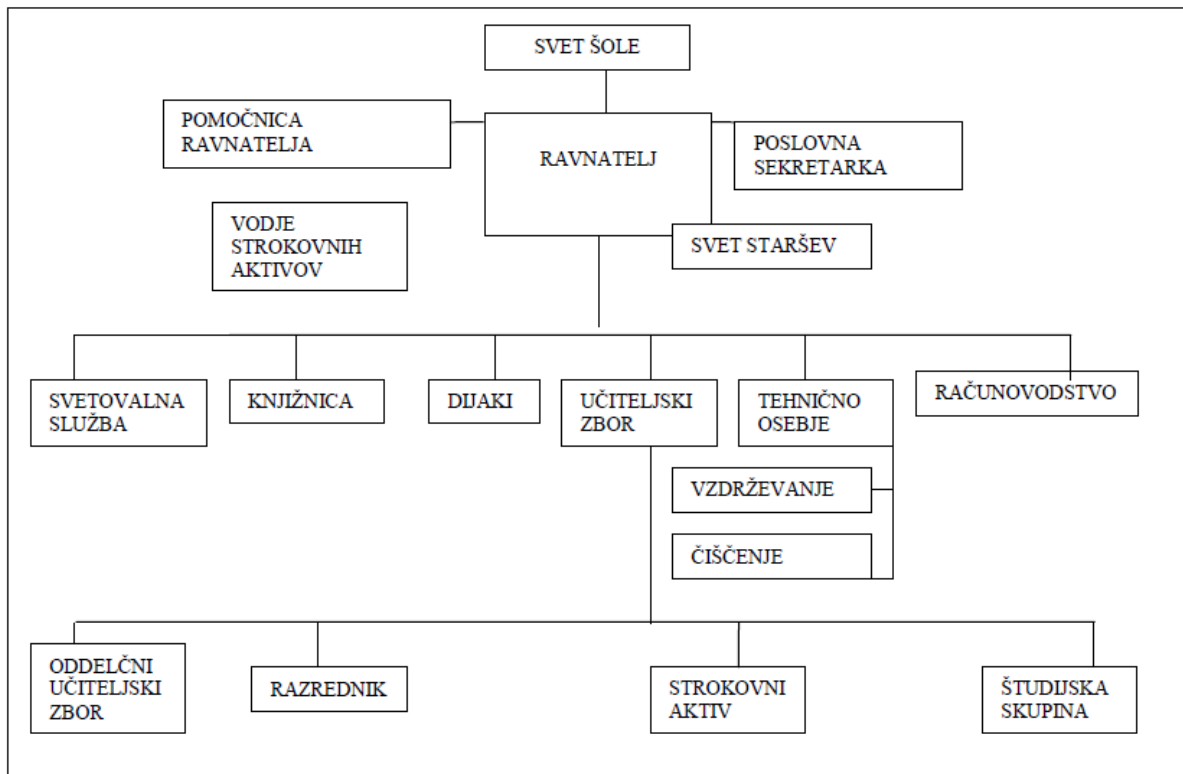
SVET ŠOLE

POMOČNICA RAVNATELJA

RAVNATELJ

POSLOVNA SEKRETARKA

VODJE STROKOVNIH AKTIVOV

SVET STARŠEV

SVETOVALNA SLUŽBA

KNJIŽNICA

DIJAKI

UČITELJSKI ZBOR

TEHNIČNO OSEBJE

RAČUNOVODSTVO

VZDRŽEVANJE

ČIŠČENJE

ODDELČNI UČITELJSKI ZBOR

RAZREDNIK

STROKOVNI AKTIV

ŠTUDIJSKA SKUPINA